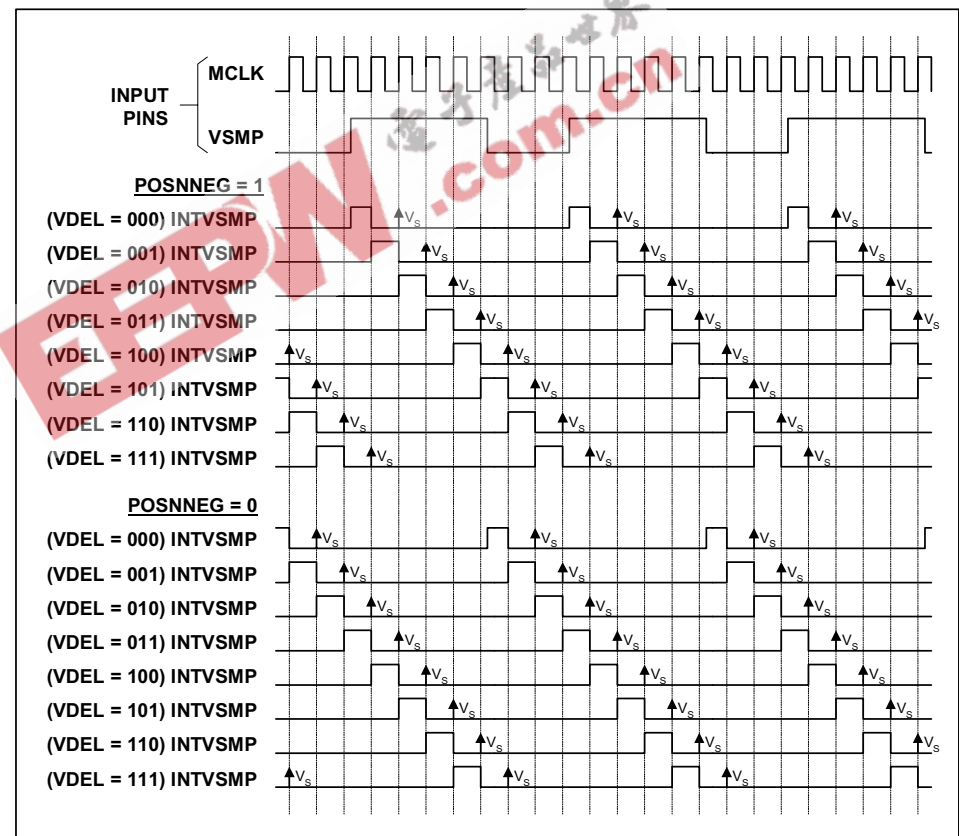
INPUT PINS

MCLK

VSMP

POSNNEG = 1

(VDEL = 000) INTVSMP $V_S$ $V_S$ $V_S$

(VDEL = 001) INTVSMP $V_S$ $V_S$ $V_S$

(VDEL = 010) INTVSMP $V_S$ $V_S$ $V_S$

(VDEL = 011) INTVSMP $V_S$ $V_S$ $V_S$

(VDEL = 100) INTVSMP $V_S$ $V_S$ $V_S$

(VDEL = 101) INTVSMP $V_S$ $V_S$ $V_S$

(VDEL = 110) INTVSMP $V_S$ $V_S$ $V_S$

(VDEL = 111) INTVSMP $V_S$ $V_S$ $V_S$

POSNNEG = 0

(VDEL = 000) INTVSMP $V_S$ $V_S$ $V_S$

(VDEL = 001) INTVSMP $V_S$ $V_S$ $V_S$

(VDEL = 010) INTVSMP $V_S$ $V_S$ $V_S$

(VDEL = 011) INTVSMP $V_S$ $V_S$ $V_S$

(VDEL = 100) INTVSMP $V_S$ $V_S$ $V_S$

(VDEL = 101) INTVSMP $V_S$ $V_S$ $V_S$

(VDEL = 110) INTVSMP $V_S$ $V_S$ $V_S$

(VDEL = 111) INTVSMP $V_S$ $V_S$ $V_S$

EEPW .com.cn